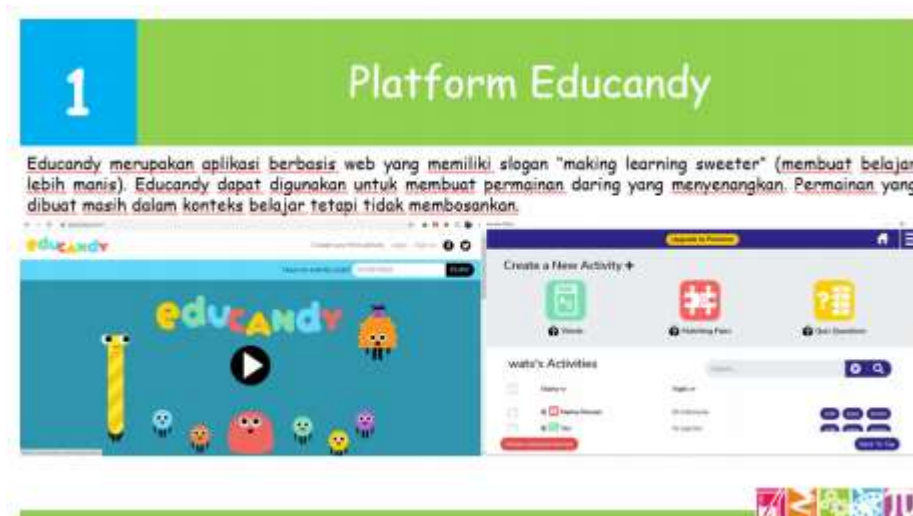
1

Platform Educandy

Educandy merupakan aplikasi berbasis web yang memiliki slogan "making learning sweeter" (membuat belajar lebih manis). Educandy dapat digunakan untuk membuat permainan daring yang menyenangkan. Permainan yang dibuat masih dalam konteks belajar tetapi tidak membosankan.

educandy

PLAY

educandy

Upgrade to Premium

Create a New Activity +

Words

Matching Pairs

Quiz Questions

wato's Activities

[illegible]